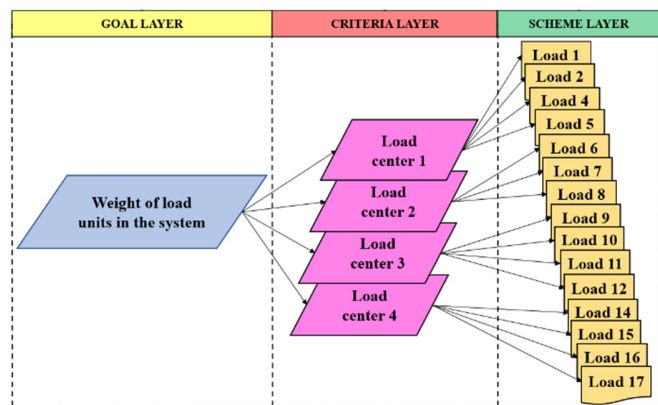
GOAL LAYER

CRITERIA LAYER

SCHEME LAYER

Weight of load units in the system

Load center 1

Load center 2

Load center 3

Load center 4

Load 1

Load 2

Load 4

Load 5

Load 6

Load 7

Load 8

Load 9

Load 10

Load 11

Load 12

Load 14

Load 15

Load 16

Load 17